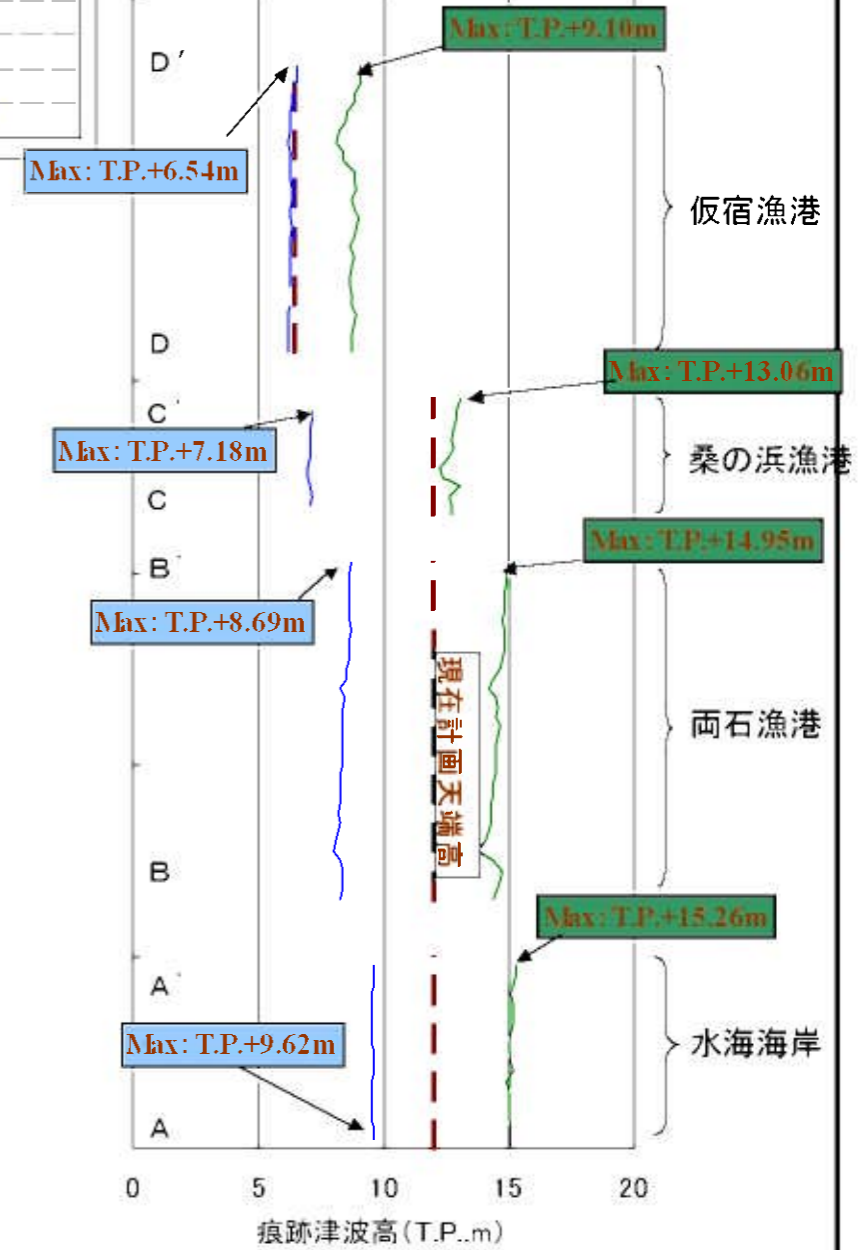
Max: T.P.+9.10m

D′

Max: T.P.+6.54m

仮宿漁港

D

Max: T.P.+13.06m

C′

Max: T.P.+7.18m

桑の浜漁港

C

Max: T.P.+14.95m

B′

Max: T.P.+8.69m

現在計画天端高

両石漁港

B

Max: T.P.+15.26m

A′

Max: T.P.+9.62m

水海海岸

A

0 5 10 15 20

痕跡津波高(T.P..m)